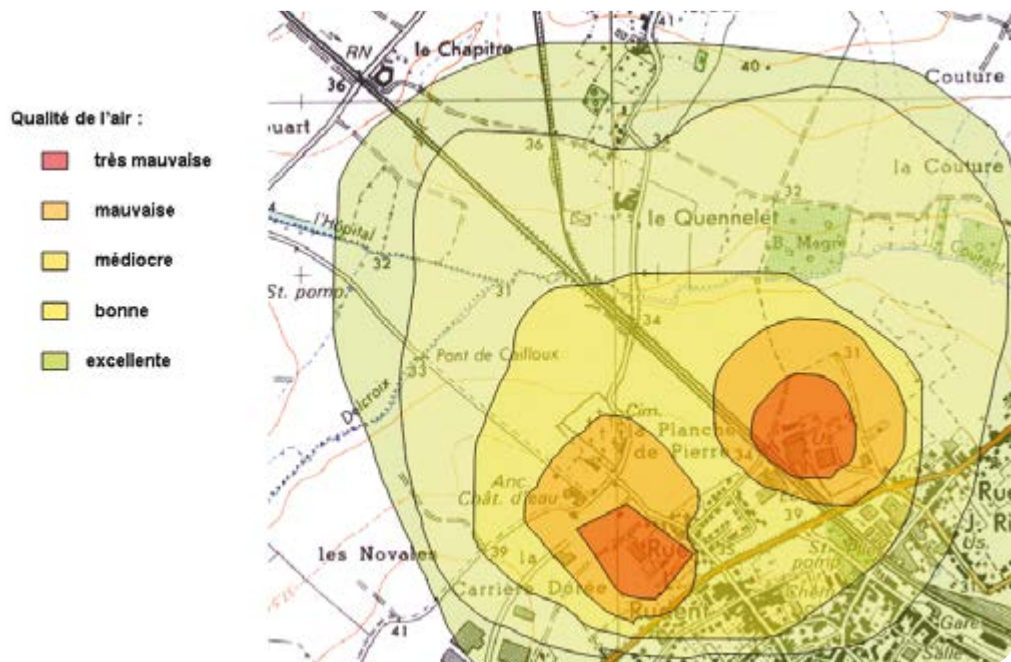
Qualité de l'air :

très mauvaise

mauvaise

médiocre

bonne

excellente

RN
36
le Chapitre
41
40
Couture
ouart
36
34
la Couture
32
l'Hôpital
le Quennelet
B. Magré
32
St. pomp.
31
34
Pont de Cailloux
31
33
Delcroix
Cim.
la Planche de Pierre
34
Us.
Anc. Chât. d'eau
39
Rue
J. Ri
Us.
les Novales
39
la
Rue
35
St. pomp.
Carrière Dorée
Ruent
41
Gare
Salle